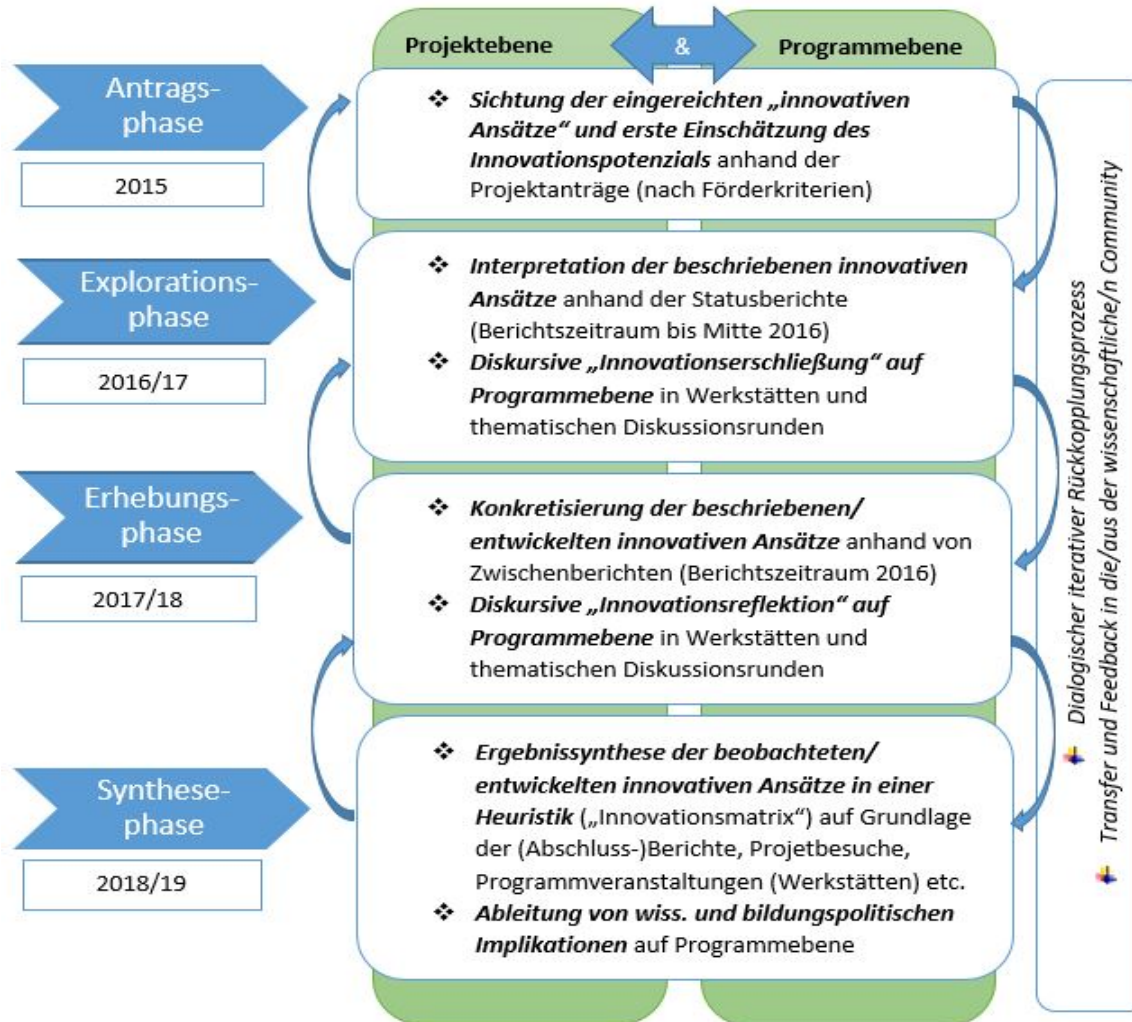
Projektebene

&

Programmebene

Antragsphase

2015

❖ Sichtung der eingereichten „innovativen Ansätze“ und erste Einschätzung des Innovationspotenzials anhand der Projektanträge (nach Förderkriterien)

Explorationsphase

2016/17

❖ Interpretation der beschriebenen innovativen Ansätze anhand der Statusberichte (Berichtszeitraum bis Mitte 2016)

❖ Diskursive „Innovationserschließung“ auf Programmebene in Werkstätten und thematischen Diskussionsrunden

Erhebungsphase

2017/18

❖ Konkretisierung der beschriebenen/ entwickelten innovativen Ansätze anhand von Zwischenberichten (Berichtszeitraum 2016)

❖ Diskursive „Innovationsreflektion“ auf Programmebene in Werkstätten und thematischen Diskussionsrunden

Synthesephase

2018/19

❖ Ergebnissynthese der beobachteten/ entwickelten innovativen Ansätze in einer Heuristik („Innovationsmatrix“) auf Grundlage der (Abschluss-)Berichte, Projetbesuche, Programmveranstaltungen (Werkstätten) etc.

❖ Ableitung von wiss. und bildungspolitischen Implikationen auf Programmebene

Dialogischer iterativer Rückkopplungsprozess

Transfer und Feedback in die/aus der wissenschaftliche/n Community